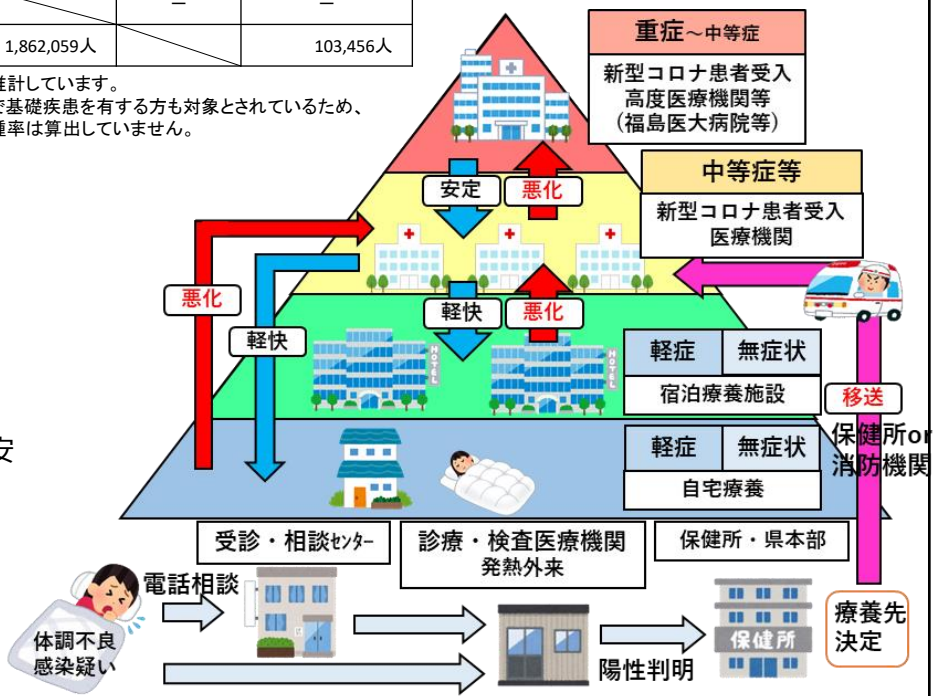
| | － | － |
|---|---|---|
| 1,862,059人 | | 103,456人 |

推計しています。
で基礎疾患を有する方も対象とされているため、
種率は算出していません。

重症～中等症
新型コロナ患者受入
高度医療機関等
（福島医大病院等）

中等症等
新型コロナ患者受入
医療機関

安定
悪化
悪化
軽快
軽快
悪化

HOTEL
HOTEL

軽症　無症状
宿泊療養施設

移送

安

軽症　無症状
自宅療養

保健所or
消防機関

受診・相談ｾﾝﾀｰ
診療・検査医療機関
発熱外来
保健所・県本部

電話相談
体調不良
感染疑い
保健所
陽性判明
療養先
決定